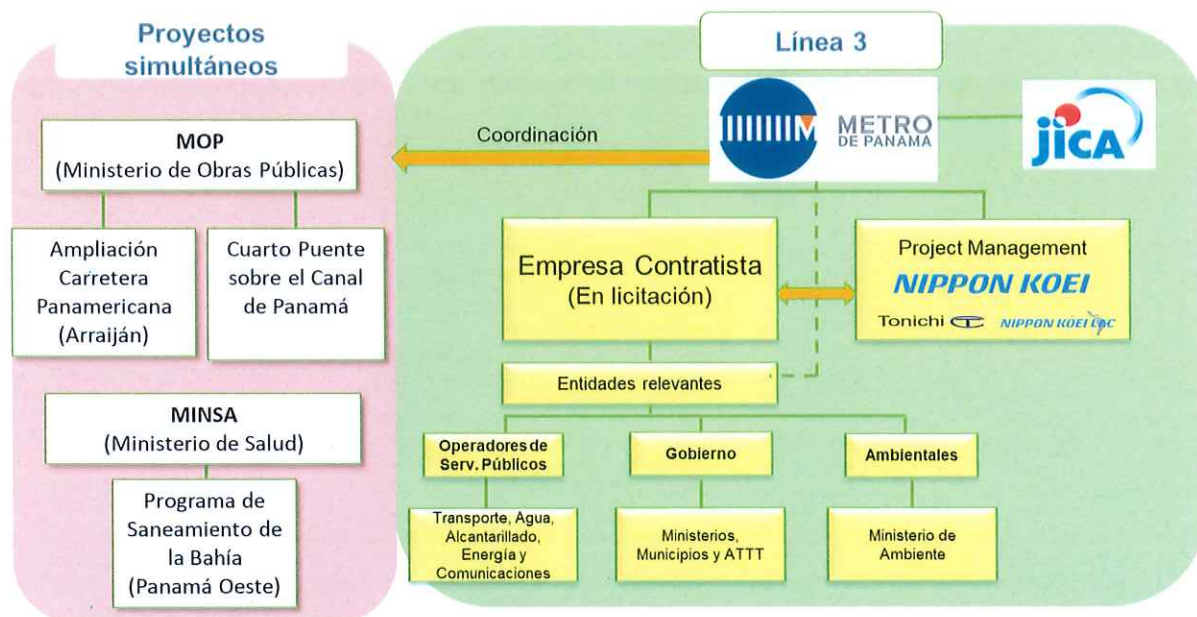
Proyectos simultáneos

MOP
(Ministerio de Obras Públicas)

Ampliación Carretera Panamericana (Arraiján)

Cuarto Puente sobre el Canal de Panamá

MINSA
(Ministerio de Salud)

Programa de Saneamiento de la Bahía (Panamá Oeste)

Línea 3

Coordinación

METRO DE PANAMA

JICA

Empresa Contratista
(En licitación)

Project Management
NIPPON KOEI
Tonichi NIPPON KOEI LAC

Entidades relevantes

Operadores de Serv. Públicos

Gobierno

Ambientales

Transporte, Agua, Alcantarillado, Energía y Comunicaciones

Ministerios, Municipios y ATTT

Ministerio de Ambiente